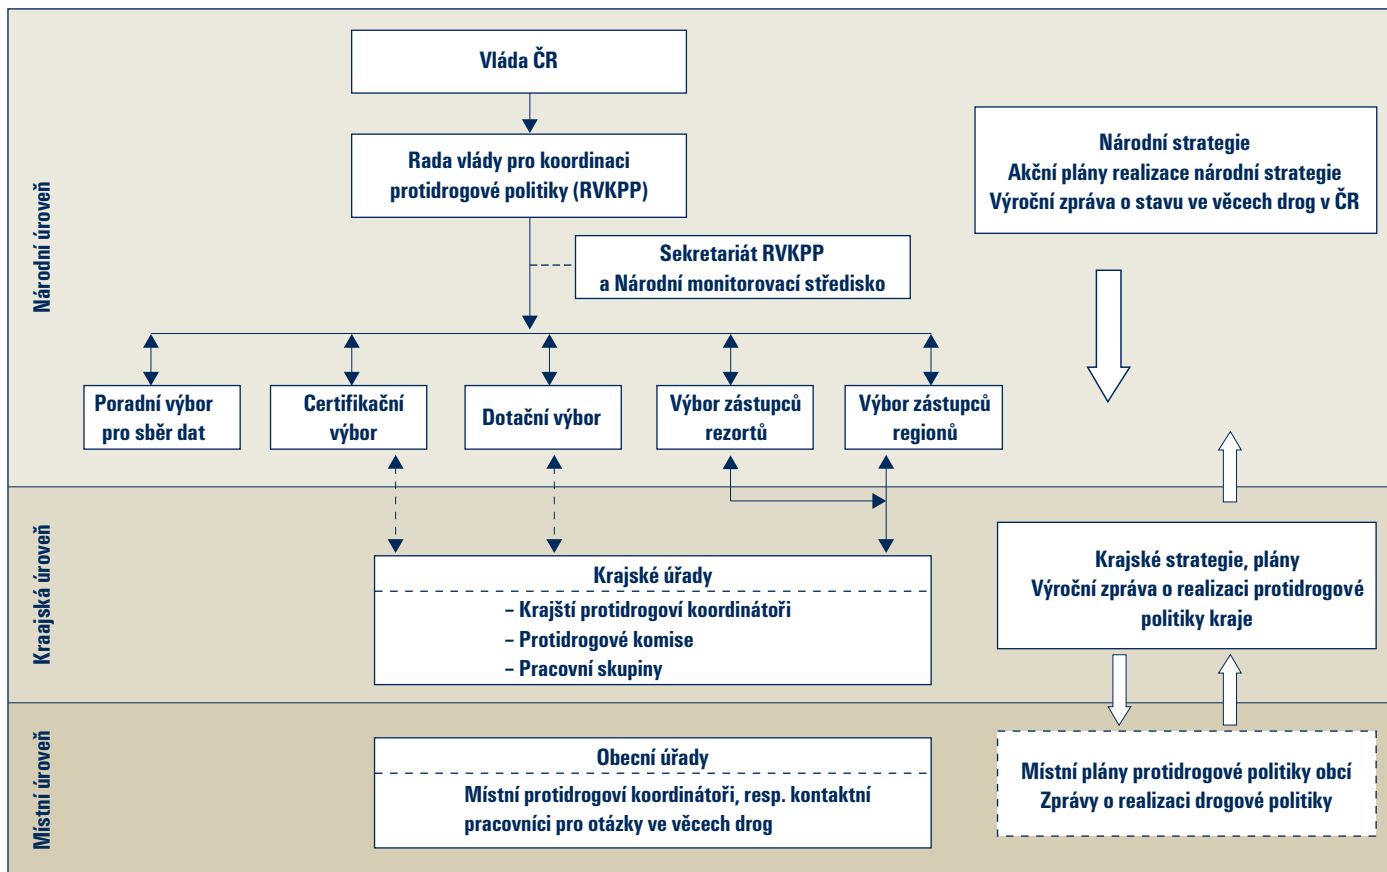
Národní úroveň

Vláda ČR

Rada vlády pro koordinaci protidrogové politiky (RVKPP)

Sekretariát RVKPP a Národní monitorovací středisko

Národní strategie
Akční plány realizace národní strategie
Výroční zpráva o stavu ve věcech drog v ČR

Poradní výbor pro sběr dat

Certifikační výbor

Dotační výbor

Výbor zástupců rezortů

Výbor zástupců regionů

Krajská úroveň

Krajské úřady
– Krajští protidrogoví koordinátoři
– Protidrogové komise
– Pracovní skupiny

Krajské strategie, plány
Výroční zpráva o realizaci protidrogové politiky kraje

Místní úroveň

Obecní úřady
Místní protidrogoví koordinátoři, resp. kontaktní pracovníci pro otázky ve věcech drog

Místní plány protidrogové politiky obcí
Zprávy o realizaci drogové politiky